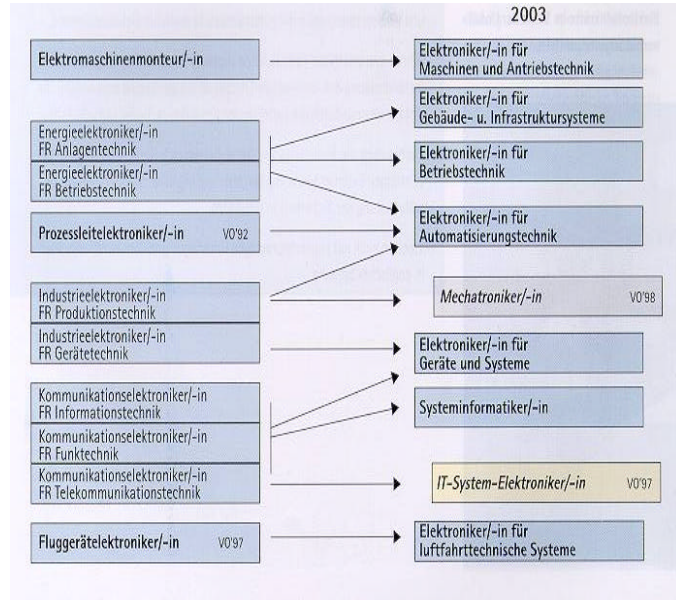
2003

Elektromaschinenmonteur/-in

Energieelektroniker/-in
FR Anlagentechnik

Energieelektroniker/-in
FR Betriebstechnik

Prozessleitelektroniker/-in VO'92

Industrieelektroniker/-in
FR Produktionstechnik

Industrieelektroniker/-in
FR Gerätetechnik

Kommunikationselektroniker/-in
FR Informationstechnik

Kommunikationselektroniker/-in
FR Funktechnik

Kommunikationselektroniker/-in
FR Telekommunikationstechnik

Fluggerätelektroniker/-in VO'97

Elektroniker/-in für
Maschinen und Antriebstechnik

Elektroniker/-in für
Gebäude- u. Infrastruktursysteme

Elektroniker/-in für
Betriebstechnik

Elektroniker/-in für
Automatisierungstechnik

Mechatroniker/-in VO'98

Elektroniker/-in für
Geräte und Systeme

Systeminformatiker/-in

IT-System-Elektroniker/-in VO'97

Elektroniker/-in für
luftfahrttechnische Systeme